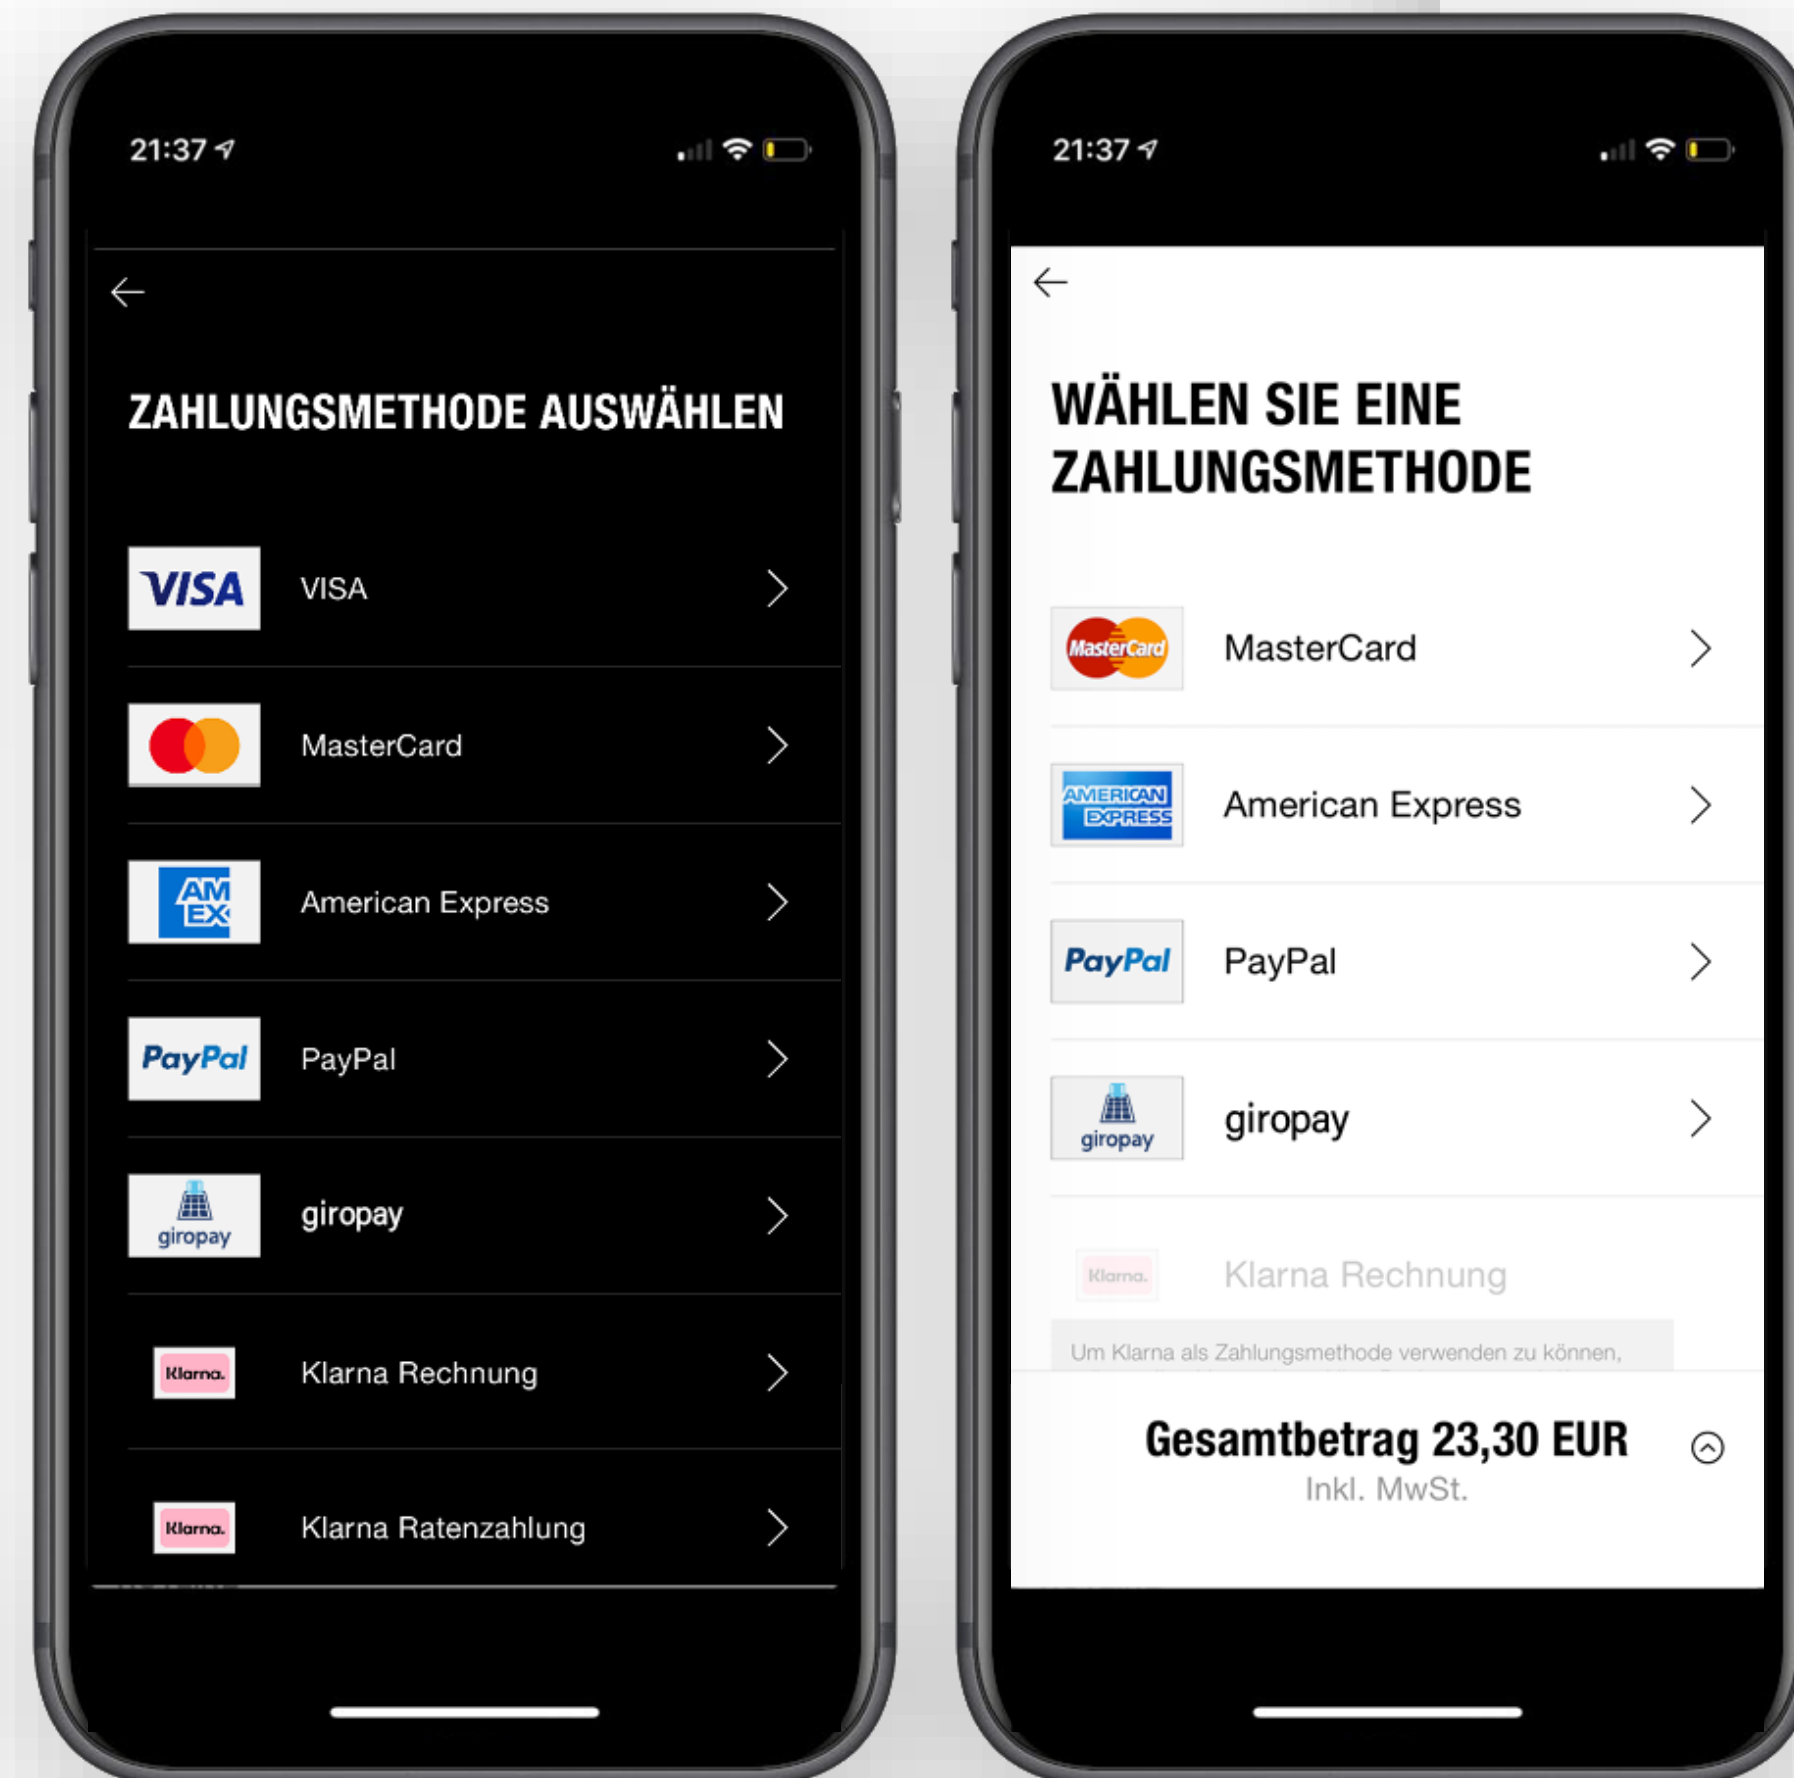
21:37

ZAHLUNGSMETHODE AUSWÄHLEN

VISA VISA

MasterCard

AM EX American Express

PayPal PayPal

giropay giropay

Klarna. Klarna Rechnung

Klarna. Klarna Ratenzahlung

21:37

WÄHLEN SIE EINE ZAHLUNGSMETHODE

MasterCard MasterCard

AMERICAN EXPRESS American Express

PayPal PayPal

giropay giropay

Klarna. Klarna Rechnung

Um Klarna als Zahlungsmethode verwenden zu können,

Gesamtbetrag 23,30 EUR
Inkl. MwSt.